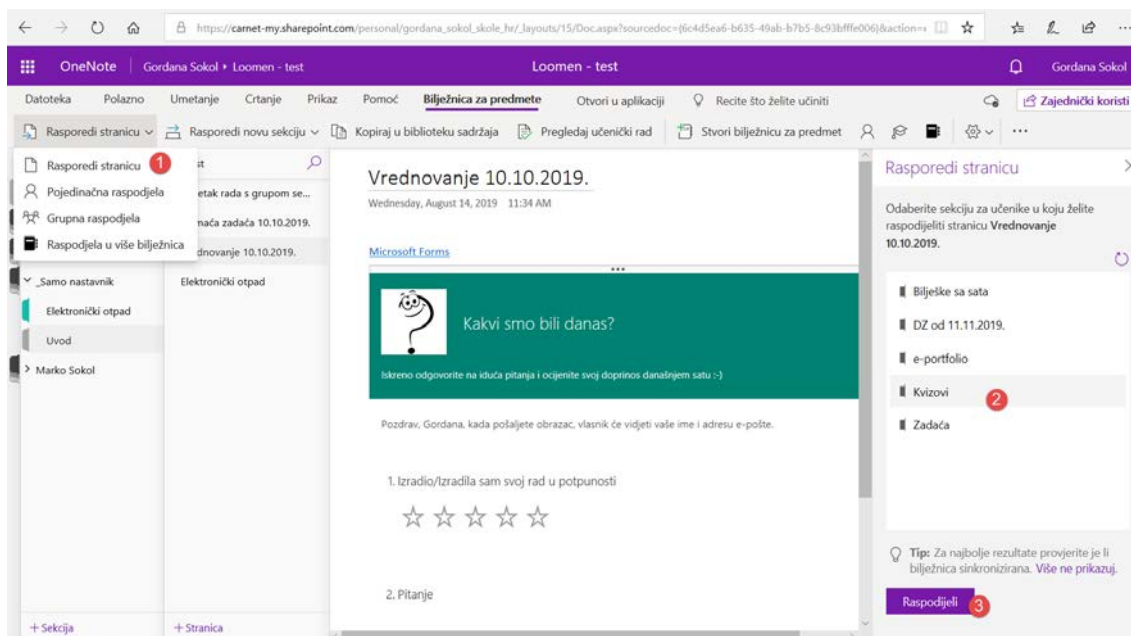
https://carnet-my.sharepoint.com/personal/gordana_sokol_skole_hr/_layouts/15/Doc.aspx?sourcedoc={6c4d5ea6-b635-49ab-b7b5-8c93bfffe006}&action=

OneNote | Gordana Sokol ▸ Loomen - test

Loomen - test

Gordana Sokol

Datoteka Polazno Umetanje Crtanje Prikaz Pomoć Bilježnica za predmete Otvori u aplikaciji Recite što želite učiniti

Zajednički koristi

Rasporedi stranicu Rasporedi novu sekciju Kopiraj u biblioteku sadržaja Pregledaj učenički rad Stvori bilježnicu za predmet ...

Rasporedi stranicu 1
Pojedinačna raspodjela
Grupna raspodjela
Raspodjela u više bilježnica

Samo nastavnik
Elektronički otpad
Uvod
Marko Sokol

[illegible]etak rada s grupom se...
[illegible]nača zadaća 10.10.2019.
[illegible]dnovanje 10.10.2019.
Elektronički otpad

Vrednovanje 10.10.2019.

Wednesday, August 14, 2019 11:34 AM

Microsoft Forms

Kakvi smo bili danas?

Iskreno odgovorite na iduća pitanja i ocijenite svoj doprinos današnjem satu :-)

Pozdrav, Gordana, kada pošaljete obrazac, vlasnik će vidjeti vaše ime i adresu e-pošte.

1. Izradio/Izradila sam svoj rad u potpunosti

☆ ☆ ☆ ☆ ☆

2. Pitanje

Rasporedi stranicu

Odaberite sekciju za učenike u koju želite raspodijeliti stranicu Vrednovanje 10.10.2019.

Bilješke sa sata
DZ od 11.11.2019.
e-portfolio
Kvizovi 2
Zadaća

Tip: Za najbolje rezultate provjerite je li bilježnica sinkronizirana. Više ne prikazuj.

Raspodijeli 3

+ Sekcija
+ Stranica